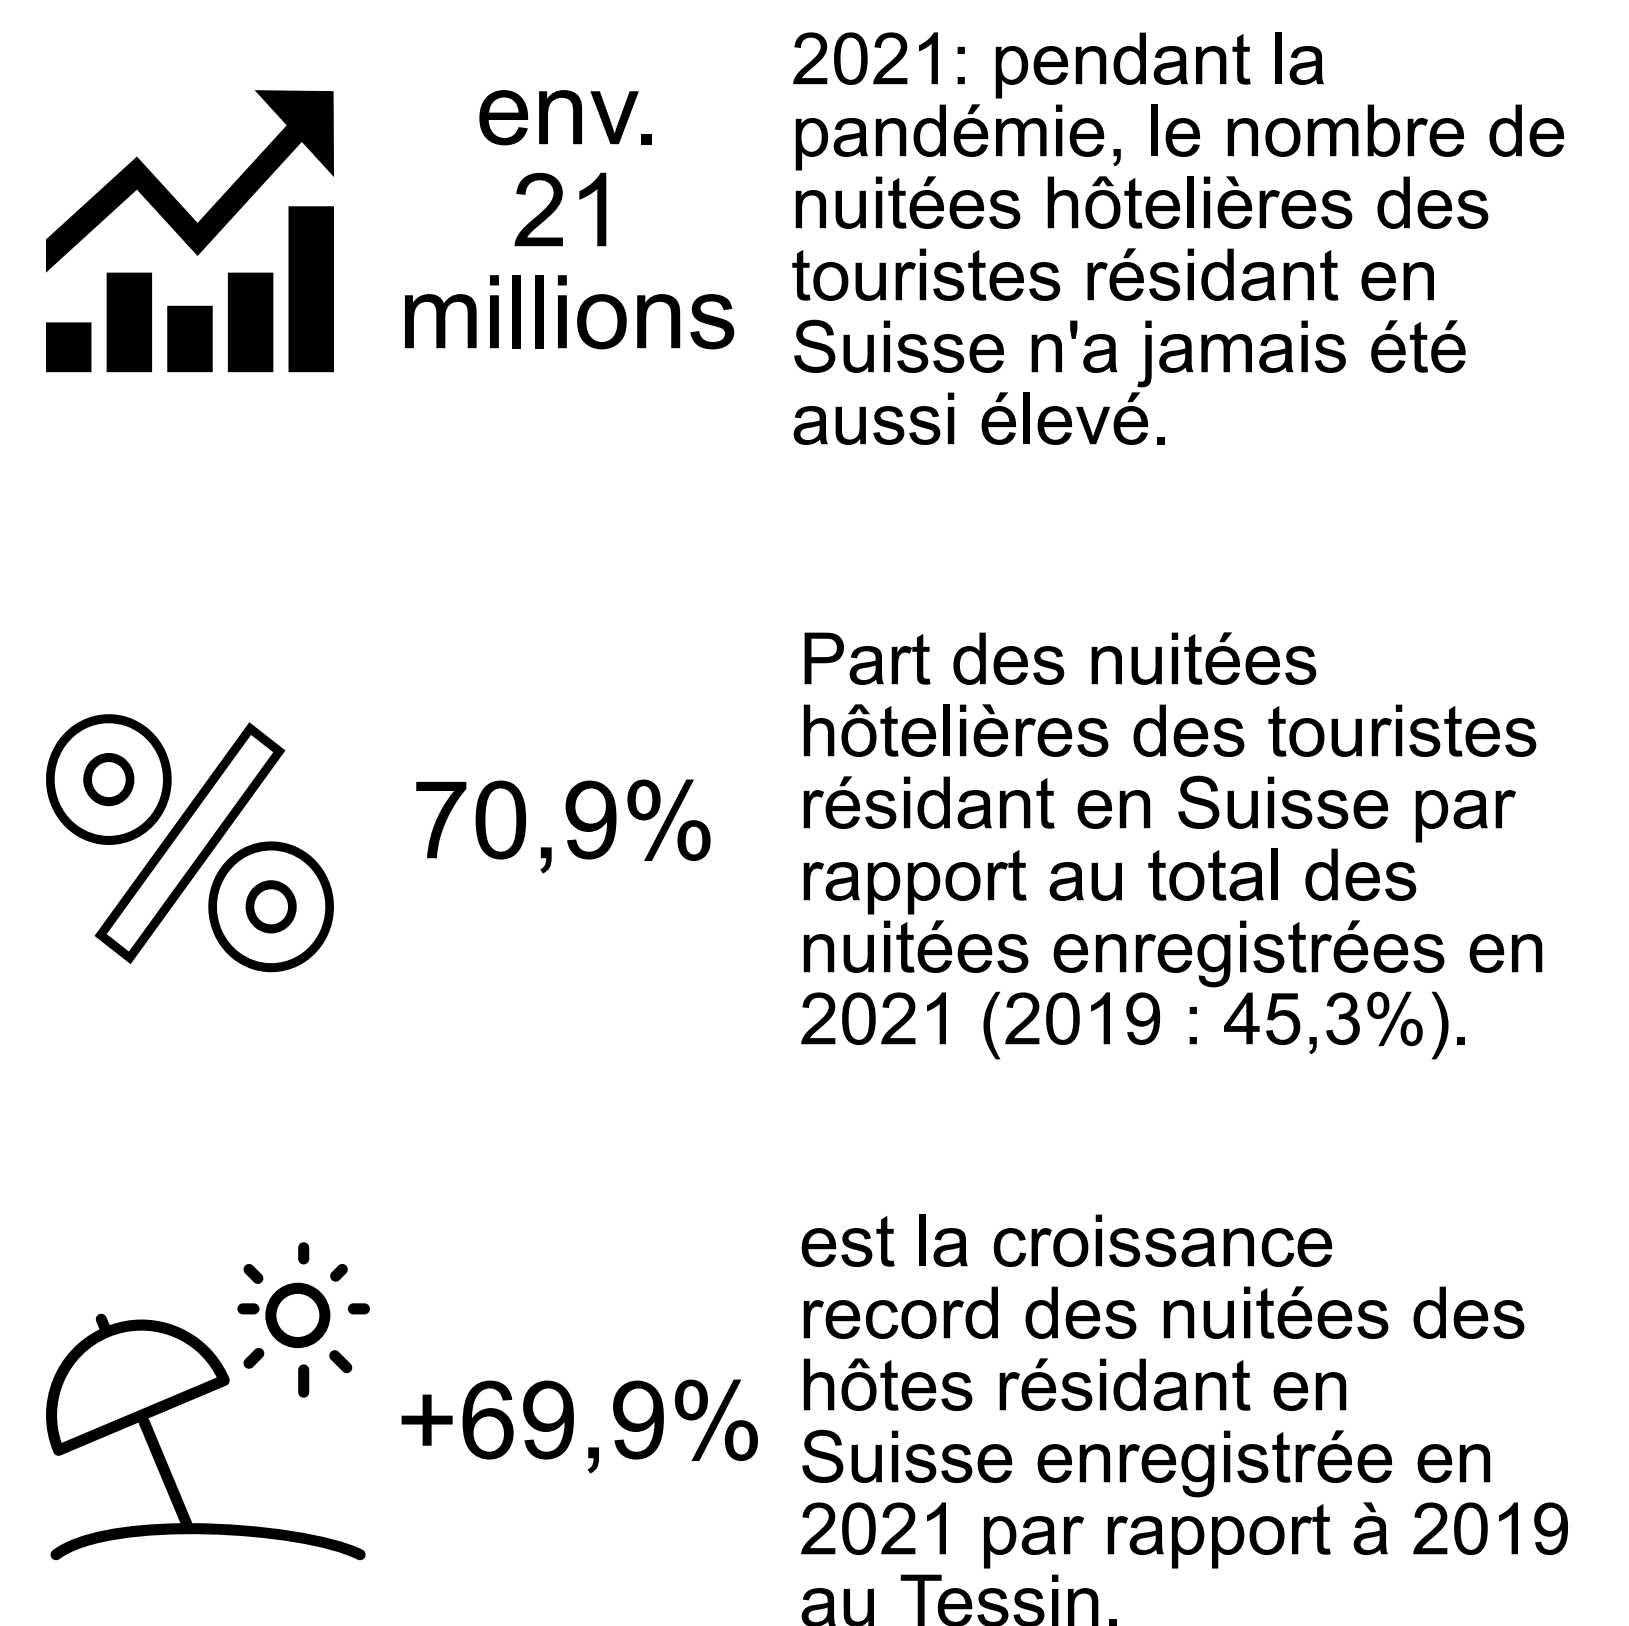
env. 21 millions

2021: pendant la pandémie, le nombre de nuitées hôtelières des touristes résidant en Suisse n'a jamais été aussi élevé.

70,9%

Part des nuitées hôtelières des touristes résidant en Suisse par rapport au total des nuitées enregistrées en 2021 (2019 : 45,3%).

+69,9%

est la croissance record des nuitées des hôtes résidant en Suisse enregistrée en 2021 par rapport à 2019 au Tessin.